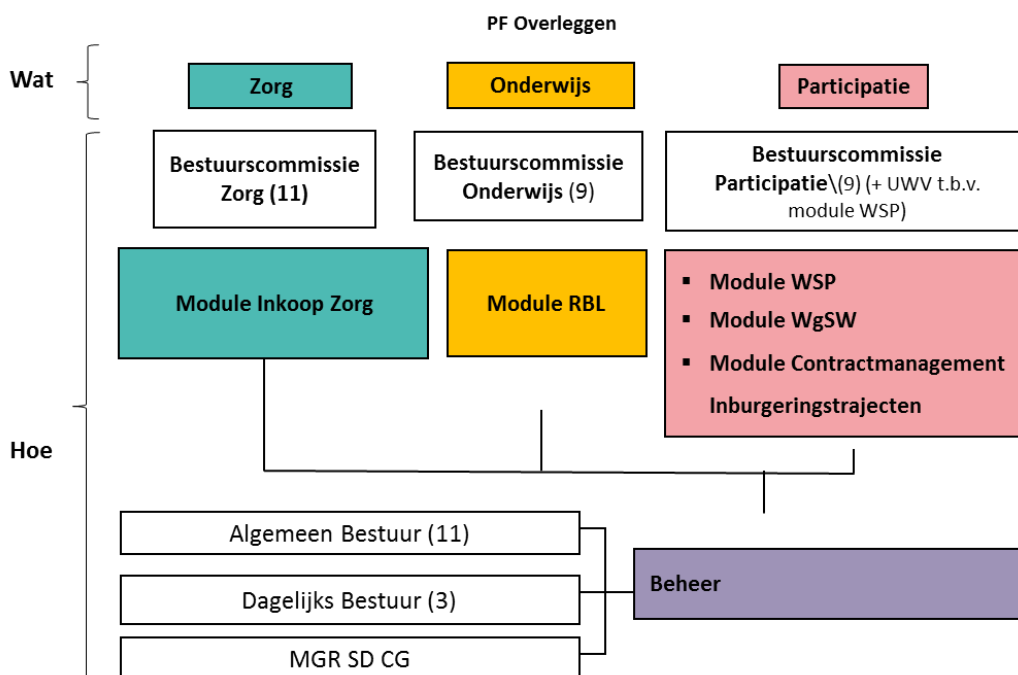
PF Overleggen

Wat

Zorg

Onderwijs

Participatie

Hoe

Bestuurscommissie Zorg (11)

Bestuurscommissie Onderwijs (9)

Bestuurscommissie Participatie\(9) (+ UWV t.b.v. module WSP)

Module Inkoop Zorg

Module RBL

▪ Module WSP
▪ Module WgSW
▪ Module Contractmanagement Inburgeringstrajecten

Algemeen Bestuur (11)

Dagelijks Bestuur (3)

MGR SD CG

Beheer